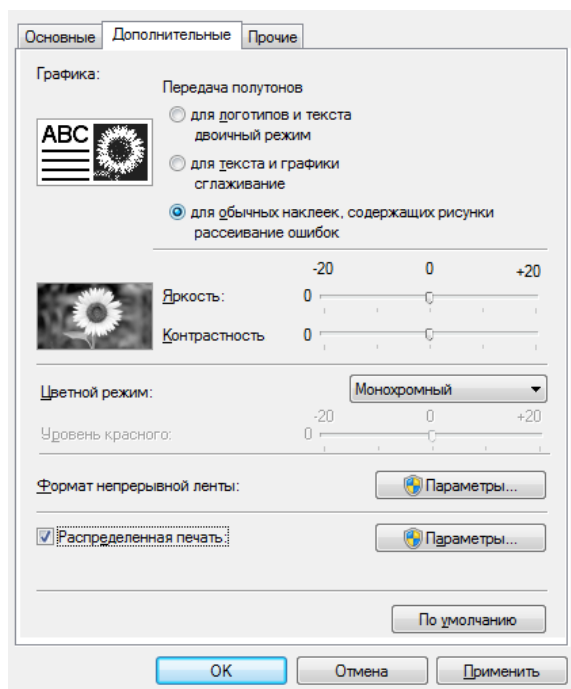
Основные | Дополнительные | Прочие

Графика:

ABC

Передача полутонов

для логотипов и текста двоичный режим

для текста и графики сглаживание

для обычных наклеек, содержащих рисунки рассеивание ошибок

-20 0 +20

Яркость: 0

Контрастность 0

Цветной режим: Монохромный

-20 0 +20

Уровень красного: 0

Формат непрерывной ленты: Параметры...

Распределенная печать: Параметры...

По умолчанию

OK Отмена Применить